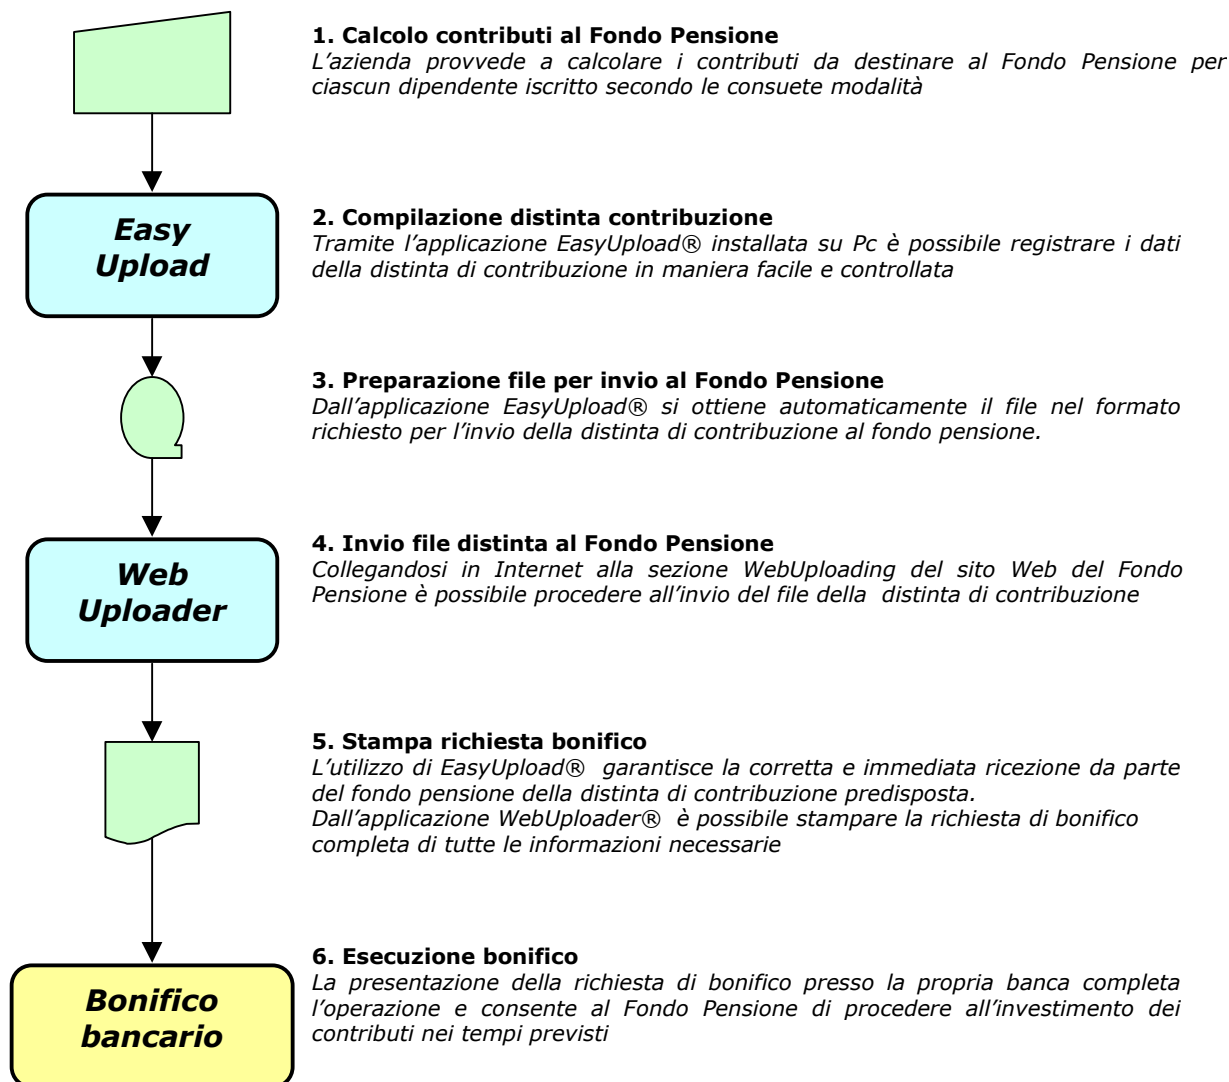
1. Calcolo contributi al Fondo Pensione
L'azienda provvede a calcolare i contributi da destinare al Fondo Pensione per ciascun dipendente iscritto secondo le consuete modalità

Easy Upload

2. Compilazione distinta contribuzione
Tramite l'applicazione EasyUpload® installata su Pc è possibile registrare i dati della distinta di contribuzione in maniera facile e controllata

3. Preparazione file per invio al Fondo Pensione
Dall'applicazione EasyUpload® si ottiene automaticamente il file nel formato richiesto per l'invio della distinta di contribuzione al fondo pensione.

Web Uploader

4. Invio file distinta al Fondo Pensione
Collegandosi in Internet alla sezione WebUploading del sito Web del Fondo Pensione è possibile procedere all'invio del file della distinta di contribuzione

5. Stampa richiesta bonifico
L'utilizzo di EasyUpload® garantisce la corretta e immediata ricezione da parte del fondo pensione della distinta di contribuzione predisposta.
Dall'applicazione WebUploader® è possibile stampare la richiesta di bonifico completa di tutte le informazioni necessarie

Bonifico bancario

6. Esecuzione bonifico
La presentazione della richiesta di bonifico presso la propria banca completa l'operazione e consente al Fondo Pensione di procedere all'investimento dei contributi nei tempi previsti